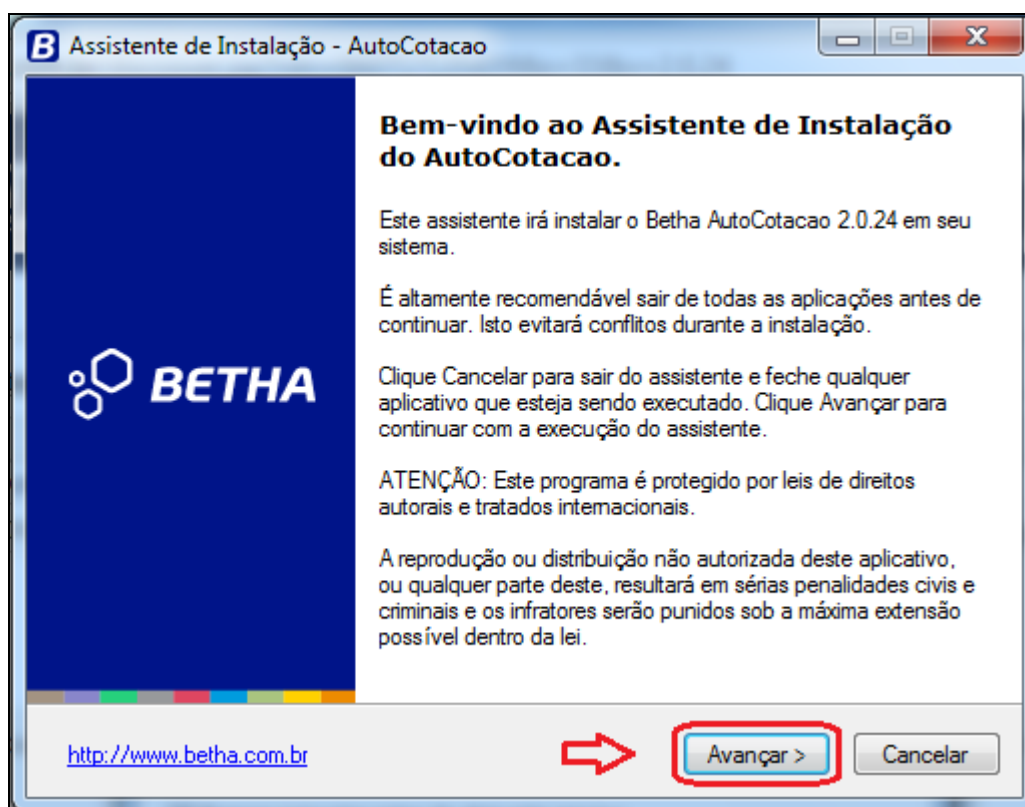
B Assistente de Instalação - AutoCotacao

BETHA

Bem-vindo ao Assistente de Instalação do AutoCotacao.

Este assistente irá instalar o Betha AutoCotacao 2.0.24 em seu sistema.

É altamente recomendável sair de todas as aplicações antes de continuar. Isto evitará conflitos durante a instalação.

Clique Cancelar para sair do assistente e feche qualquer aplicativo que esteja sendo executado. Clique Avançar para continuar com a execução do assistente.

ATENÇÃO: Este programa é protegido por leis de direitos autorais e tratados internacionais.

A reprodução ou distribuição não autorizada deste aplicativo, ou qualquer parte deste, resultará em sérias penalidades civis e criminais e os infratores serão punidos sob a máxima extensão possível dentro da lei.

http://www.betha.com.br

Avançar >

Cancelar